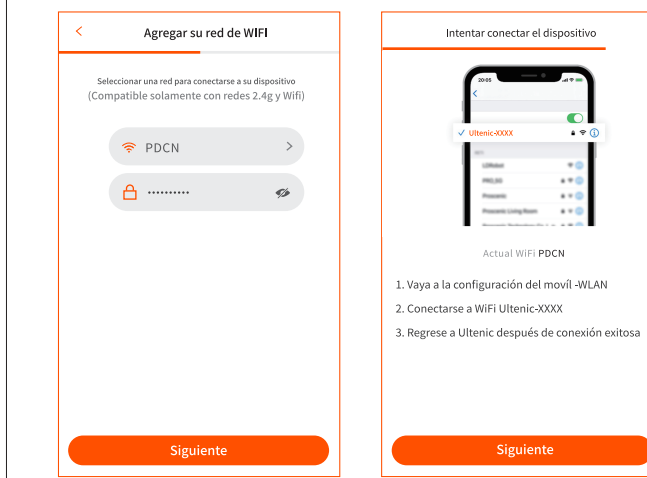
Agregar su red de WIFI

Seleccionar una red para conectarse a su dispositivo
(Compatible solamente con redes 2.4g y Wifi)

PDCN

••••••••••

Siguiente

Intentar conectar el dispositivo

20:05

✓ Ultenic-XXXX

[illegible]

Actual WiFi PDCN

1. Vaya a la configuración del movíl -WLAN

2. Conectarse a WiFi Ultenic-XXXX

3. Regrese a Ultenic después de conexión exitosa

Siguiente